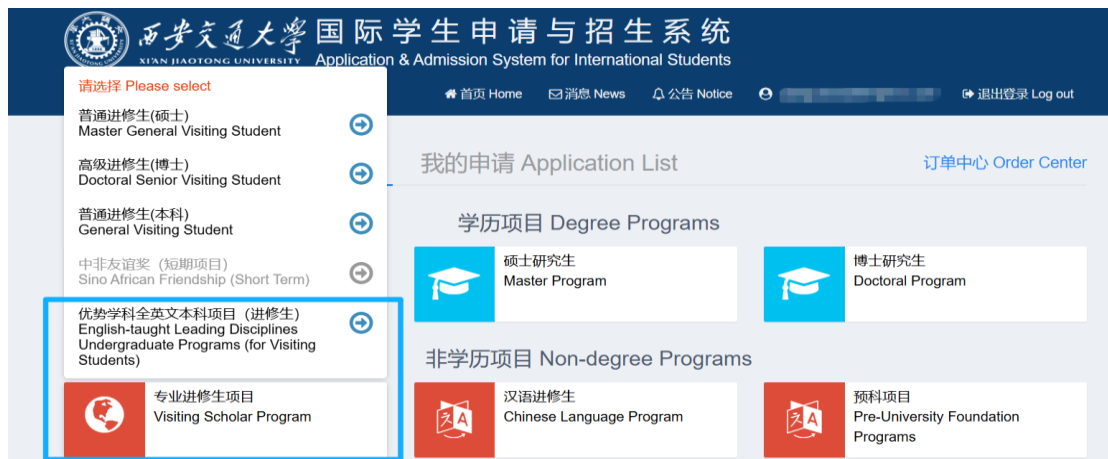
西安交通大學
XI'AN JIAOTONG UNIVERSITY
国际学生申请与招生系统
Application & Admission System for International Students

首页 Home
消息 News
公告 Notice
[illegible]
退出登录 Log out

请选择 Please select

普通进修生(硕士)
Master General Visiting Student

高级进修生(博士)
Doctoral Senior Visiting Student

普通进修生(本科)
General Visiting Student

中非友谊奖（短期项目）
Sino African Friendship (Short Term)

优势学科全英文本科项目（进修生）
English-taught Leading Disciplines Undergraduate Programs (for Visiting Students)

我的申请 Application List

订单中心 Order Center

学历项目 Degree Programs

硕士研究生
Master Program

博士研究生
Doctoral Program

非学历项目 Non-degree Programs

专业进修生项目
Visiting Scholar Program

汉语进修生
Chinese Language Program

预科项目
Pre-University Foundation Programs